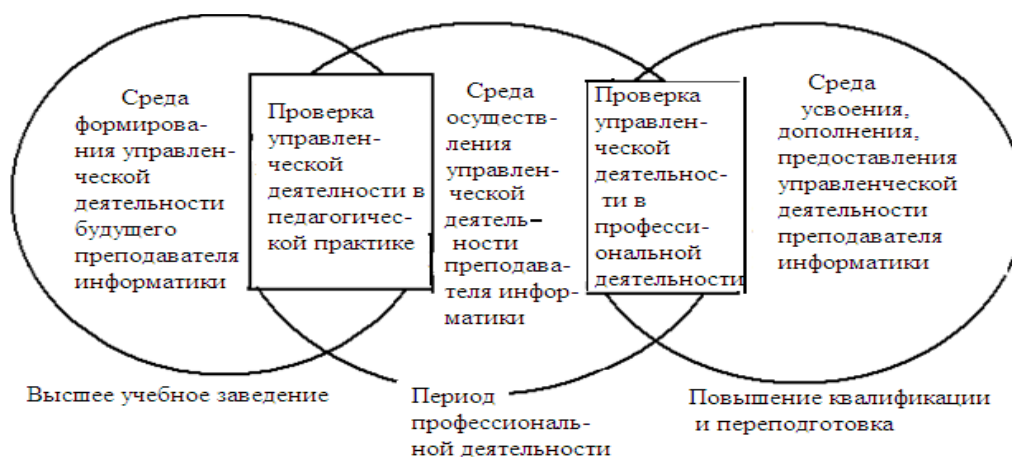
Среда формирования управленческой деятельности будущего преподавателя информатики

Проверка управленческой деятельности в педагогической практике

Среда осуществления управленческой деятельности преподавателя информатики

Проверка управленческой деятельности в профессиональной деятельности

Среда усвоения, дополнения, предоставления управленческой деятельности преподавателя информатики

Высшее учебное заведение

Период профессиональной деятельности

Повышение квалификации и переподготовка